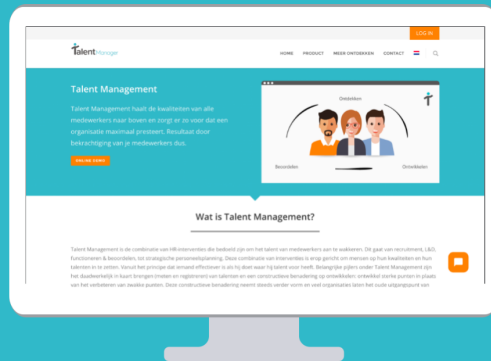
LOG IN

TalentManager

HOME PRODUCT MEER ONTDEKKEN CONTACT

Talent Management

Talent Management haalt de kwaliteiten van alle medewerkers naar boven en zorgt er zo voor dat een organisatie maximaal presteert. Resultaat door bekrachtiging van je medewerkers dus.

ONLINE DEMO

Ontdekken

Beoordelen

Ontwikkelen

Wat is Talent Management?

Talent Management is de combinatie van HR-interventies die bedoeld zijn om het talent van medewerkers aan te wakkeren. Dit gaat van recruitment, L&O, functioneren & beoordelen, tot strategische personeelsplanning. Deze combinatie van interventies is erop gericht om mensen op hun kwaliteiten en hun talenten in te zetten. Vanuit het principe dat iemand effectiever is als hij doet waar hij talent voor heeft. Belangrijke pijlers onder Talent Management zijn het daadwerkelijk in kaart brengen (meten en registreren) van talenten en een constructieve benadering op ontwikkelen: ontwikkel sterke punten in plaats van het verbeteren van zwakke punten. Deze constructieve benadering neemt steeds verder vorm en veel organisaties laten het oude uitgangspunt van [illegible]